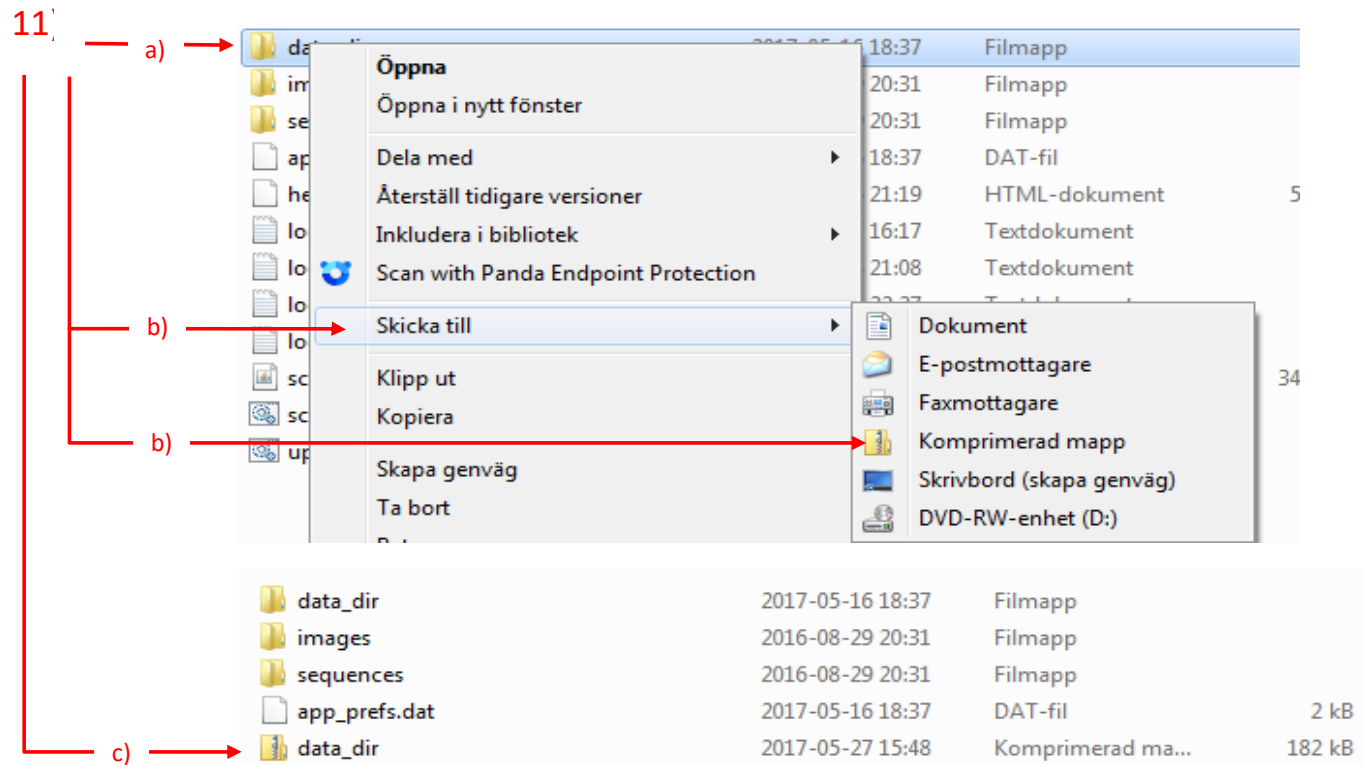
11)

a) data_dir 2017-05-16 18:37 Filmapp
im 20:31 Filmapp
se 20:31 Filmapp
ap 18:37 DAT-fil
he 21:19 HTML-dokument 5
lo 16:17 Textdokument
lo 21:08 Textdokument
lo
lo
sc 34
sc
up

Öppna
Öppna i nytt fönster
Dela med
Återställ tidigare versioner
Inkludera i bibliotek
Scan with Panda Endpoint Protection
b) Skicka till
Klipp ut
Kopiera
Skapa genväg
Ta bort
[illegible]

Dokument
E-postmottagare
Faxmottagare
b) Komprimerad mapp
Skrivbord (skapa genväg)
DVD-RW-enhet (D:)

| | | | |
|---|---|---|---|
| data_dir | 2017-05-16 18:37 | Filmapp | |
| images | 2016-08-29 20:31 | Filmapp | |
| sequences | 2016-08-29 20:31 | Filmapp | |
| app_prefs.dat | 2017-05-16 18:37 | DAT-fil | 2 kB |
| c) data_dir | 2017-05-27 15:48 | Komprimerad ma... | 182 kB |